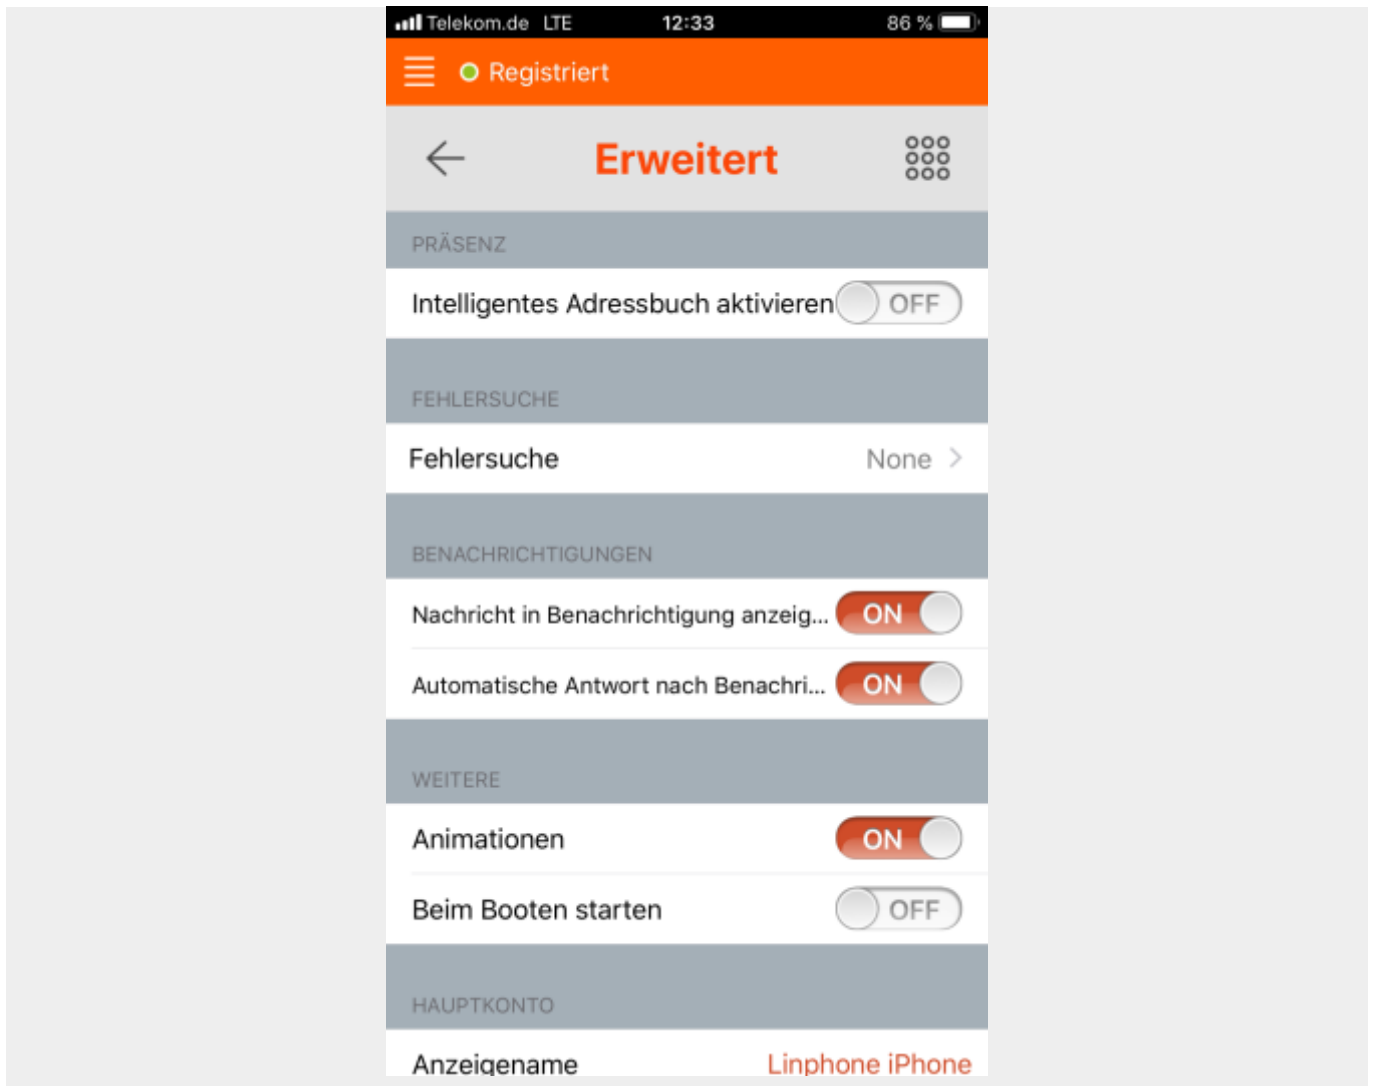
Telekom.de LTE 12:33 86 %

Registriert

Erweitert

PRÄSENZ

Intelligentes Adressbuch aktivieren OFF

FEHLERSUCHE

Fehlersuche None

BENACHRICHTIGUNGEN

Nachricht in Benachrichtigung anzeig... ON

Automatische Antwort nach Benachri... ON

WEITERE

Animationen ON

Beim Booten starten OFF

HAUPTKONTO

Anzeigename Linphone iPhone